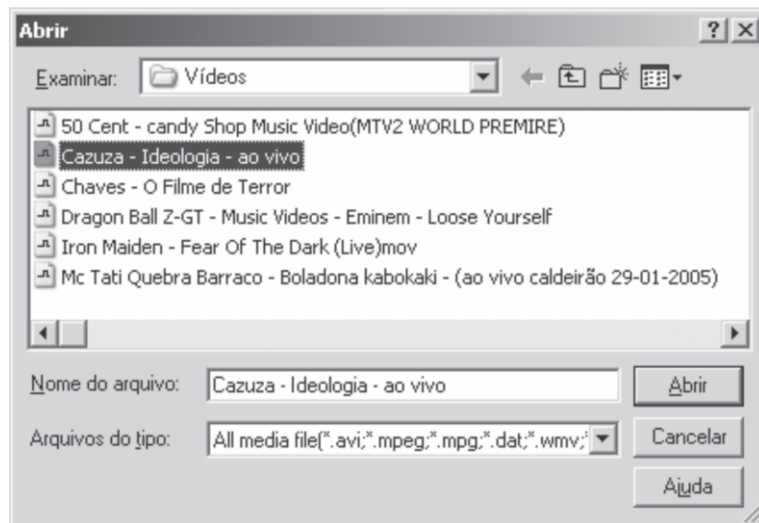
Abrir

? X

Examinar: Vídeos

50 Cent - candy Shop Music Video(MTV2 WORLD PREMIRE)
Cazuza - Ideologia - ao vivo
Chaves - O Filme de Terror
Dragon Ball Z-GT - Music Videos - Eminem - Loose Yourself
Iron Maiden - Fear Of The Dark (Live)mov
Mc Tati Quebra Barraco - Boladona kabokaki - (ao vivo caldeirão 29-01-2005)

Nome do arquivo: Cazuza - Ideologia - ao vivo

Abrir

Arquivos do tipo: All media file(*.avi;*.mpeg;*.mpg;*.dat;*.wmv;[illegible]

Cancelar

Ajuda